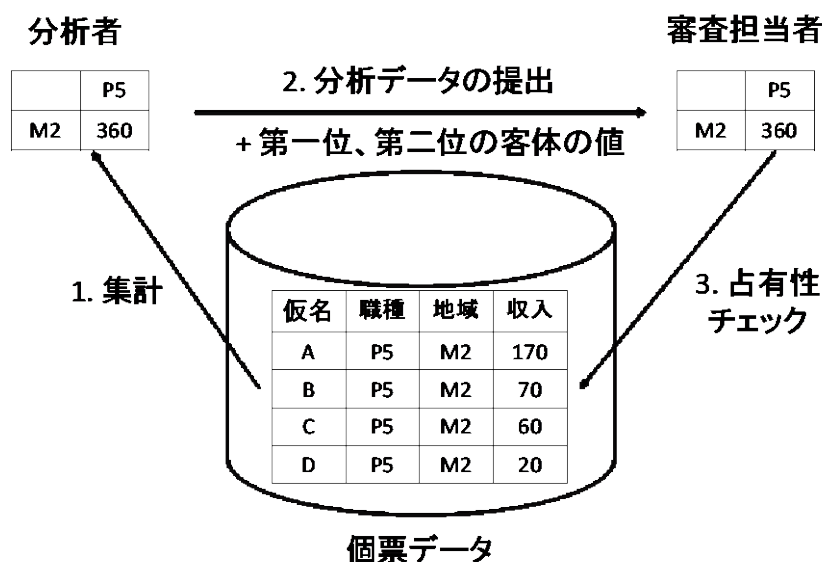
分析者

| | P5 |
|---|---|
| M2 | 360 |

2. 分析データの提出

+ 第一位、第二位の客体の値

審査担当者

| | P5 |
|---|---|
| M2 | 360 |

1. 集計

3. 占有性チェック

| 仮名 | 職種 | 地域 | 収入 |
|---|---|---|---|
| A | P5 | M2 | 170 |
| B | P5 | M2 | 70 |
| C | P5 | M2 | 60 |
| D | P5 | M2 | 20 |

個票データ